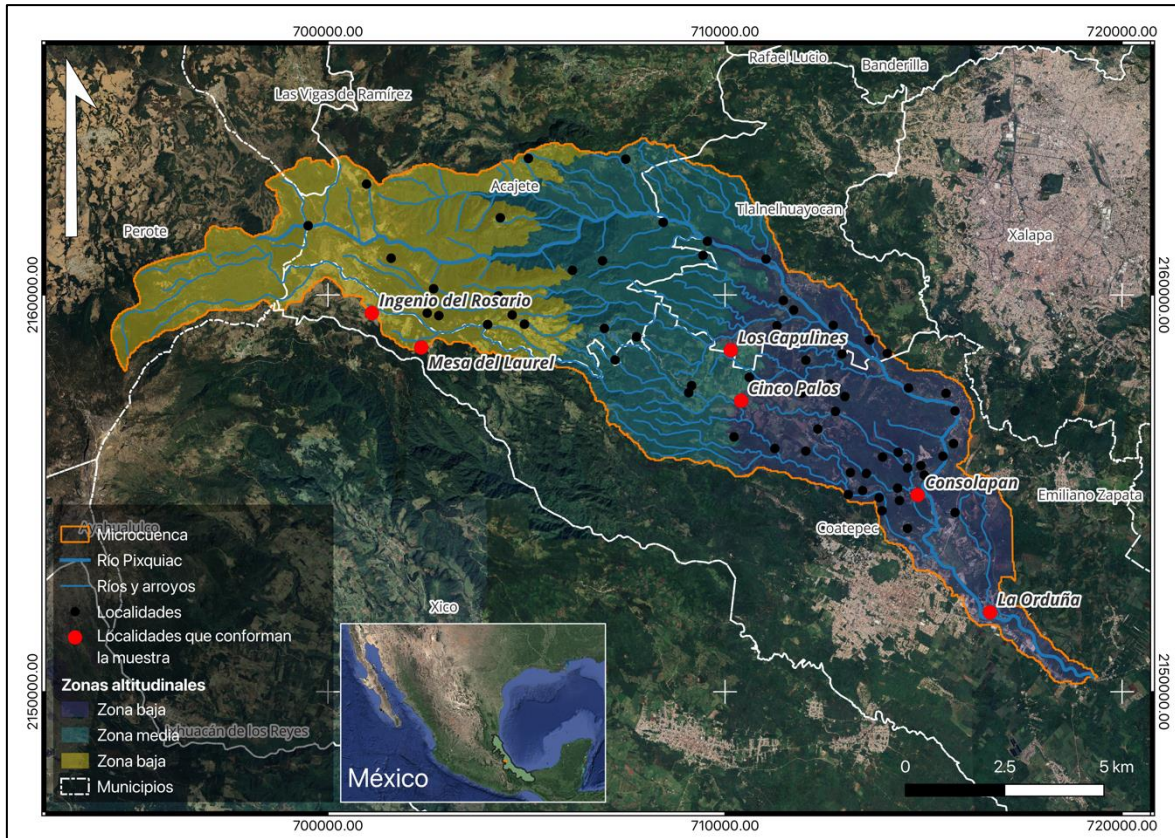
700000.00
710000.00
720000.00

Rafael Lucio
Banderilla
Las Vigas de Ramírez
Acajete
Perote
Tlalnelhuayocan
Xalapa
2160000.00
2160000.00
Ingenio del Rosario
Mesa del Laurel
Los Capulines
Cinco Palos
Consolapan
Emiliano Zapata
Coatepec
La Orduña
Ayahualulco
Xico
Ixhuacán de los Reyes
2150000.00
2150000.00

Microcuenca
Río Pixquiac
Ríos y arroyos
Localidades
Localidades que conforman la muestra
Zonas altitudinales
Zona baja
Zona media
Zona baja
Municipios

México

0
2.5
5 km

700000.00
710000.00
720000.00